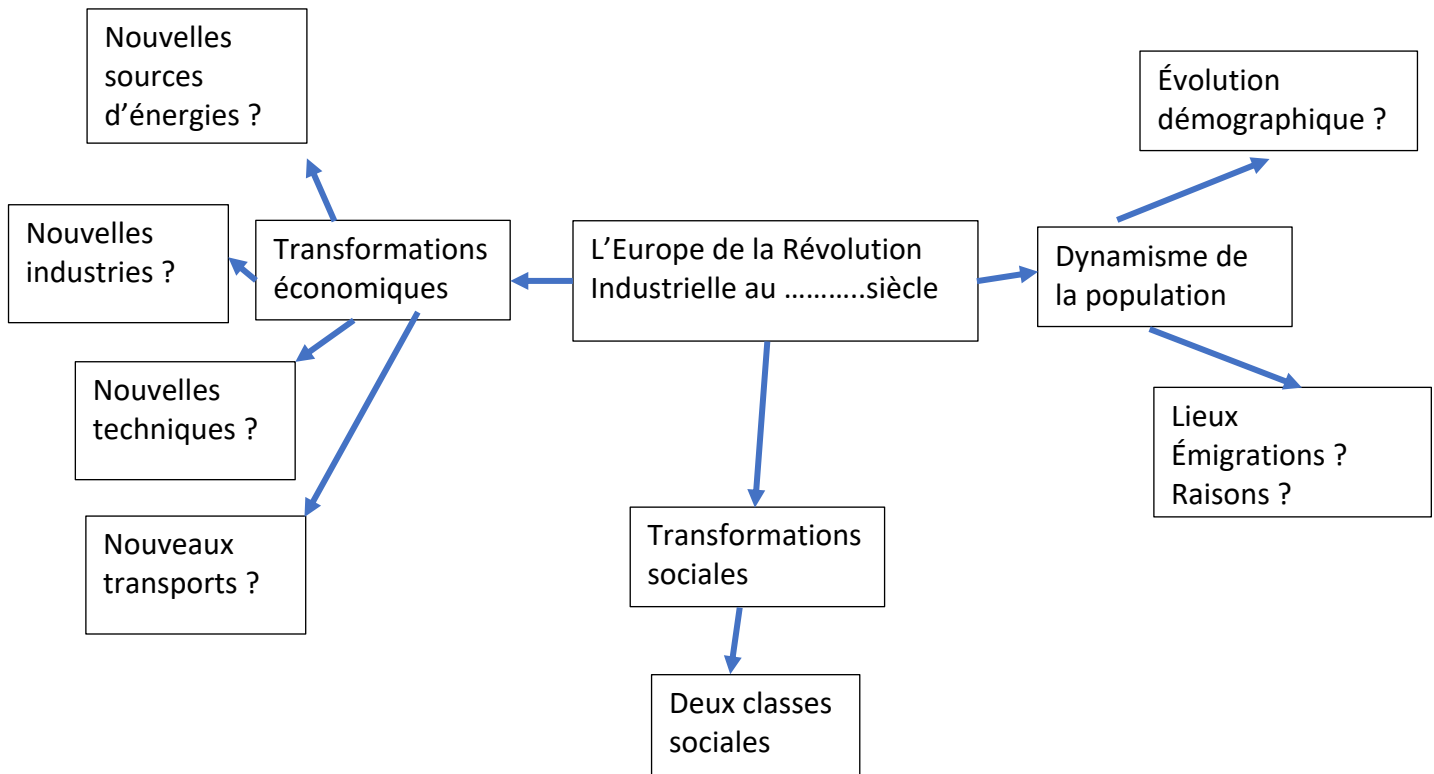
L’Europe de la Révolution Industrielle au ………..siècle

Transformations économiques

Nouvelles sources d’énergies ?

Nouvelles industries ?

Nouvelles techniques ?

Nouveaux transports ?

Dynamisme de la population

Évolution démographique ?

Lieux
Émigrations ?
Raisons ?

Transformations sociales

Deux classes sociales